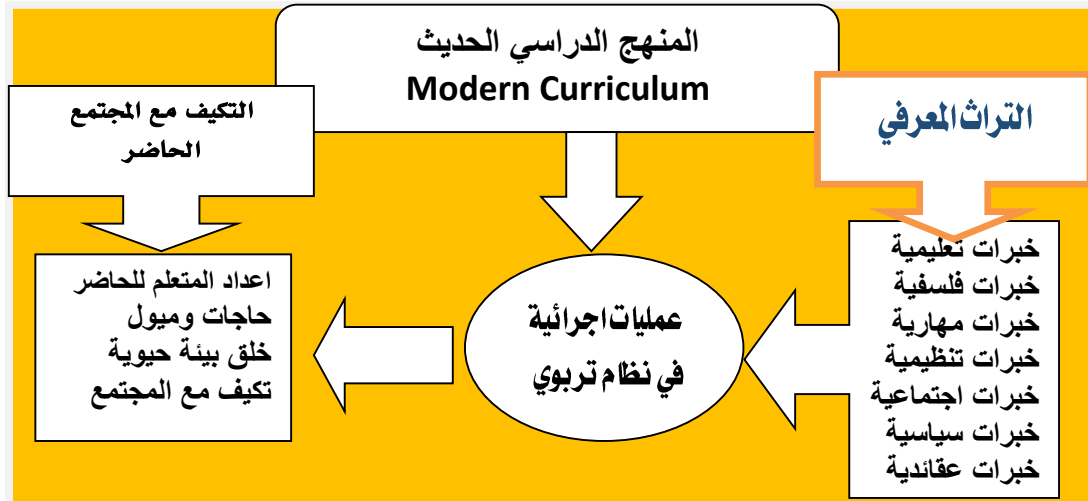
المنهج الدراسي الحديث
Modern Curriculum

التكيف مع المجتمع الحاضر

التراث المعرفي

خبرات تعليمية
خبرات فلسفية
خبرات مهارية
خبرات تنظيمية
خبرات اجتماعية
خبرات سياسية
خبرات عقائدية

عمليات اجرائية
في نظام تربوي

اعداد المتعلم للحاضر
حاجات وميول
خلق بيئة حيوية
تكيف مع المجتمع